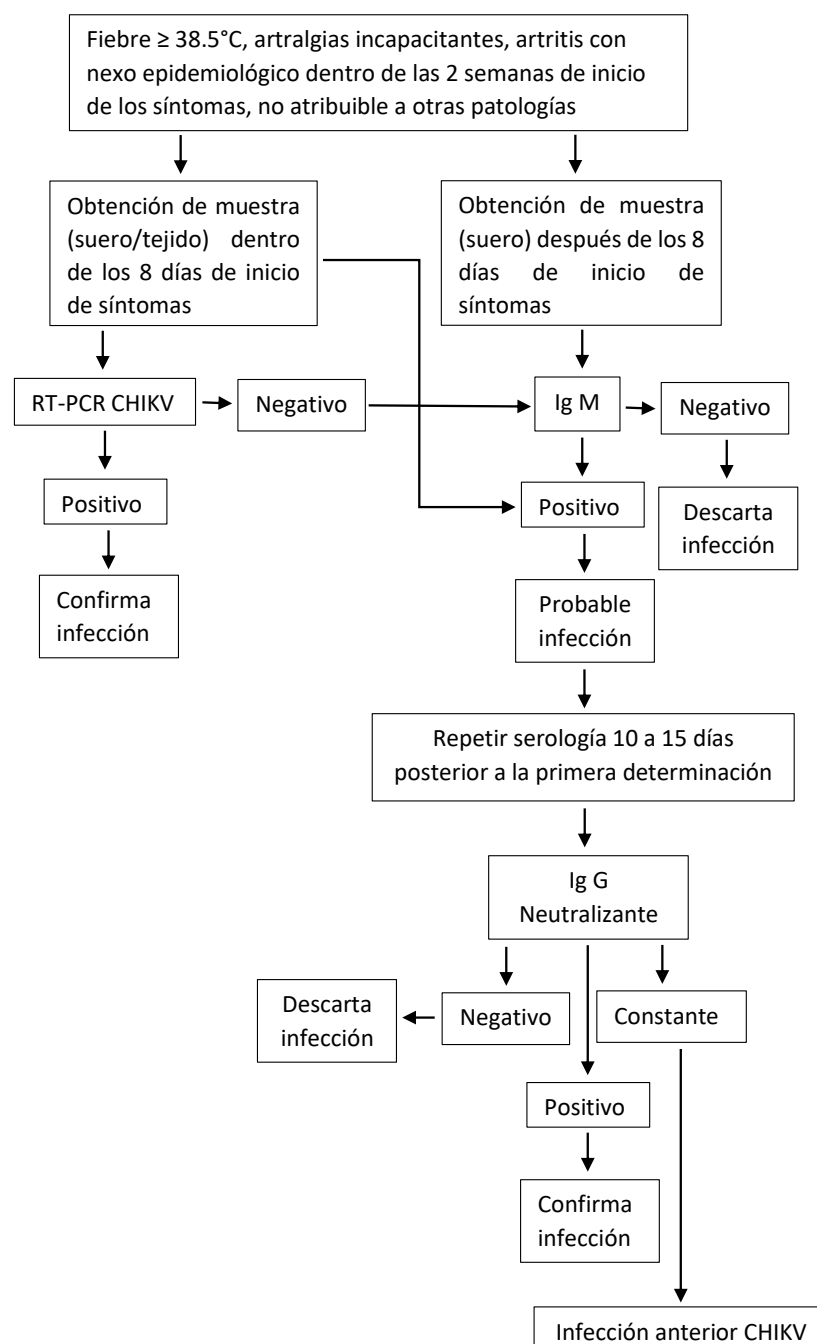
Fiebre ≥ 38.5°C, artralgias incapacitantes, artritis con nexo epidemiológico dentro de las 2 semanas de inicio de los síntomas, no atribuible a otras patologías

Obtención de muestra (suero/tejido) dentro de los 8 días de inicio de síntomas

Obtención de muestra (suero) después de los 8 días de inicio de síntomas

RT-PCR CHIKV

Negativo

Ig M

Negativo

Positivo

Positivo

Descarta infección

Confirma infección

Probable infección

Repetir serología 10 a 15 días posterior a la primera determinación

Ig G Neutralizante

Descarta infección

Negativo

Constante

Positivo

Confirma infección

Infección anterior CHIKV